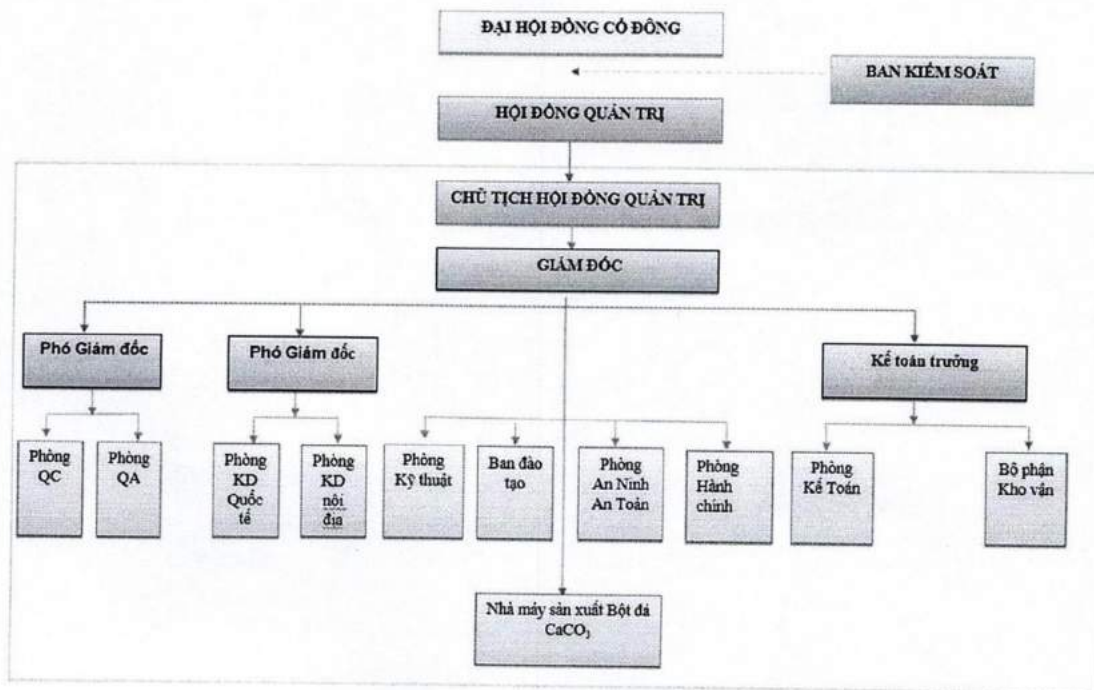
ĐẠI HỘI ĐỒNG CỔ ĐÔNG

BAN KIỂM SOÁT

HỘI ĐỒNG QUẢN TRỊ

CHỦ TỊCH HỘI ĐỒNG QUẢN TRỊ

GIÁM ĐỐC

Phó Giám đốc

Phó Giám đốc

Kế toán trưởng

Phòng QC

Phòng QA

Phòng KD Quốc tế

Phòng KD nội địa

Phòng Kỹ thuật

Ban đào tạo

Phòng An Ninh An Toàn

Phòng Hành chính

Phòng Kế Toán

Bộ phận Kho vận

Nhà máy sản xuất Bột đá $CaCO_3$